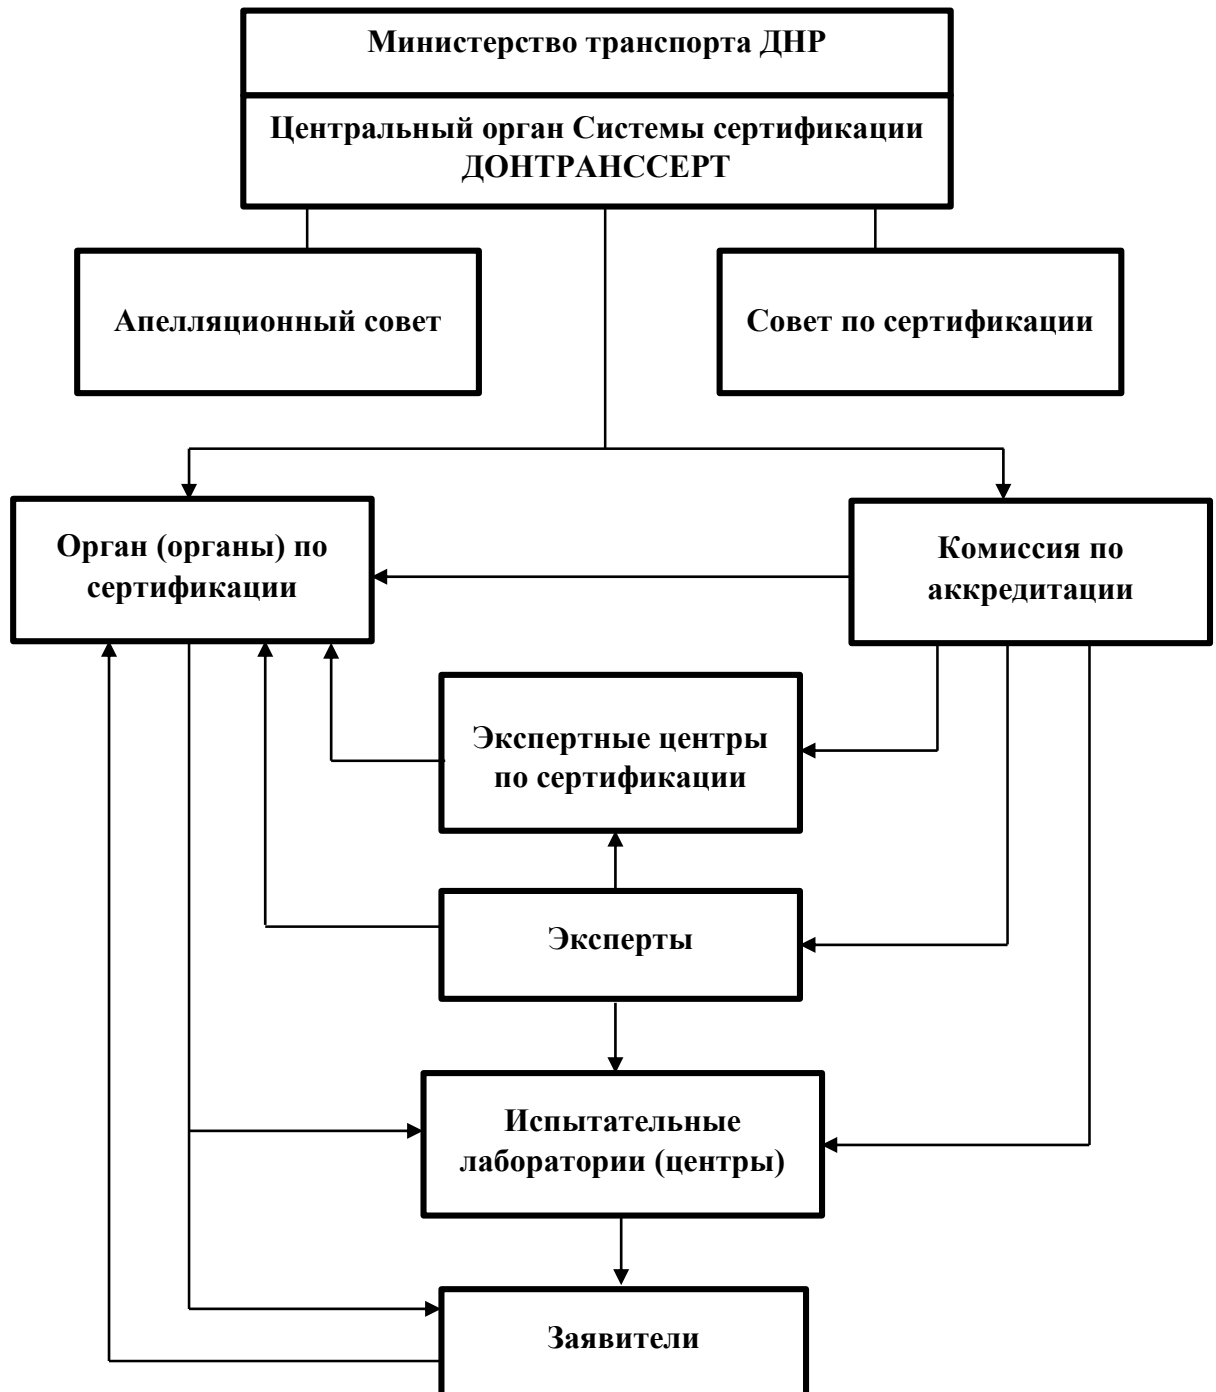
Министерство транспорта ДНР

Центральный орган Системы сертификации ДОНТРАНССЕРТ

Апелляционный совет

Совет по сертификации

Орган (органы) по сертификации

Комиссия по аккредитации

Экспертные центры по сертификации

Эксперты

Испытательные лаборатории (центры)

Заявители